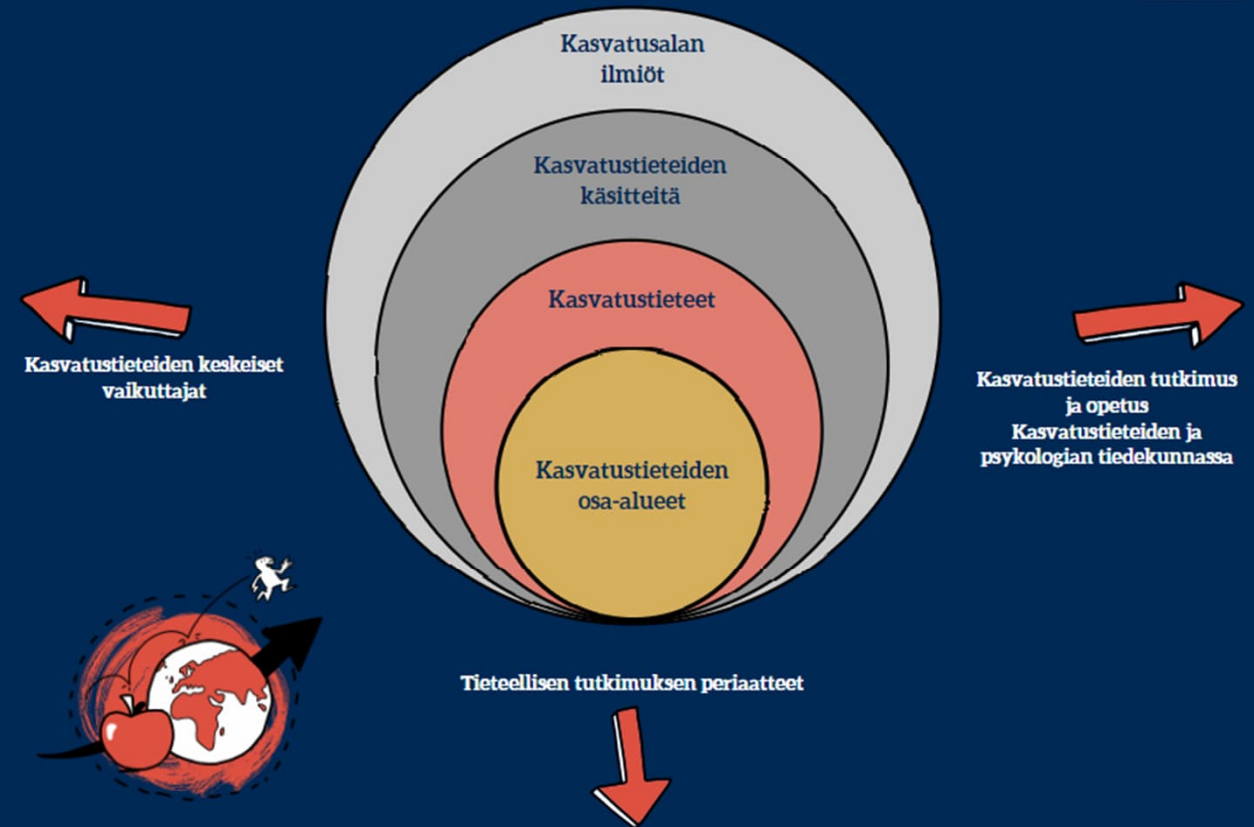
Kasvatusalan ilmiöt

Kasvatustieteiden käsitteitä

Kasvatustieteet

Kasvatustieteiden osa-alueet

Kasvatustieteiden keskeiset vaikuttajat

Kasvatustieteiden tutkimus ja opetus Kasvatustieteiden ja psykologian tiedekunnassa

Tieteellisen tutkimuksen periaatteet